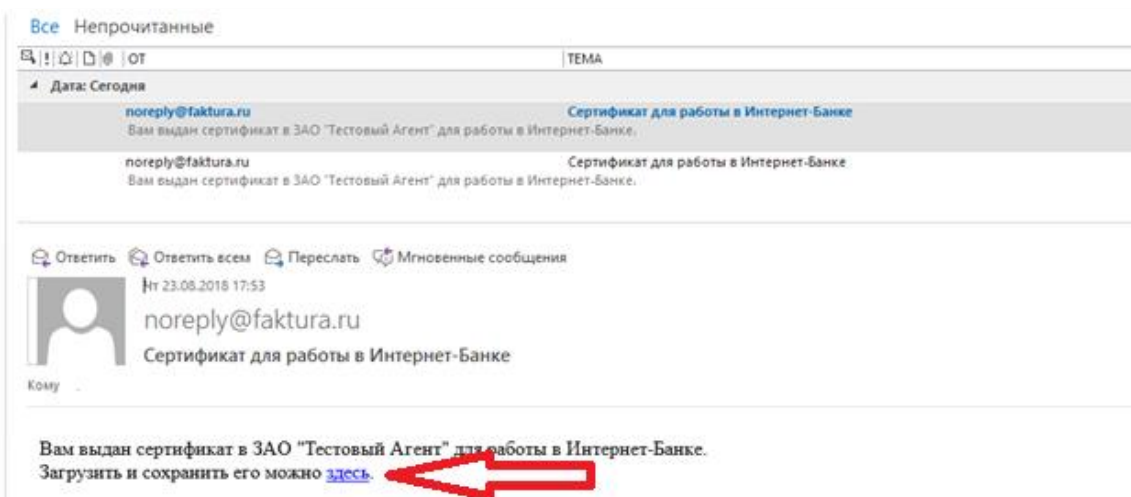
Все Непрочитанные

ОТ | ТЕМА

Дата: Сегодня

noreply@faktura.ru
Сертификат для работы в Интернет-Банке
Вам выдан сертификат в ЗАО "Тестовый Агент" для работы в Интернет-Банке.

noreply@faktura.ru
Сертификат для работы в Интернет-Банке
Вам выдан сертификат в ЗАО "Тестовый Агент" для работы в Интернет-Банке.

Ответить Ответить всем Переслать Мгновенные сообщения

Чт 23.08.2018 17:53
noreply@faktura.ru
Сертификат для работы в Интернет-Банке
Кому

Вам выдан сертификат в ЗАО "Тестовый Агент" для работы в Интернет-Банке.
Загрузить и сохранить его можно здесь.